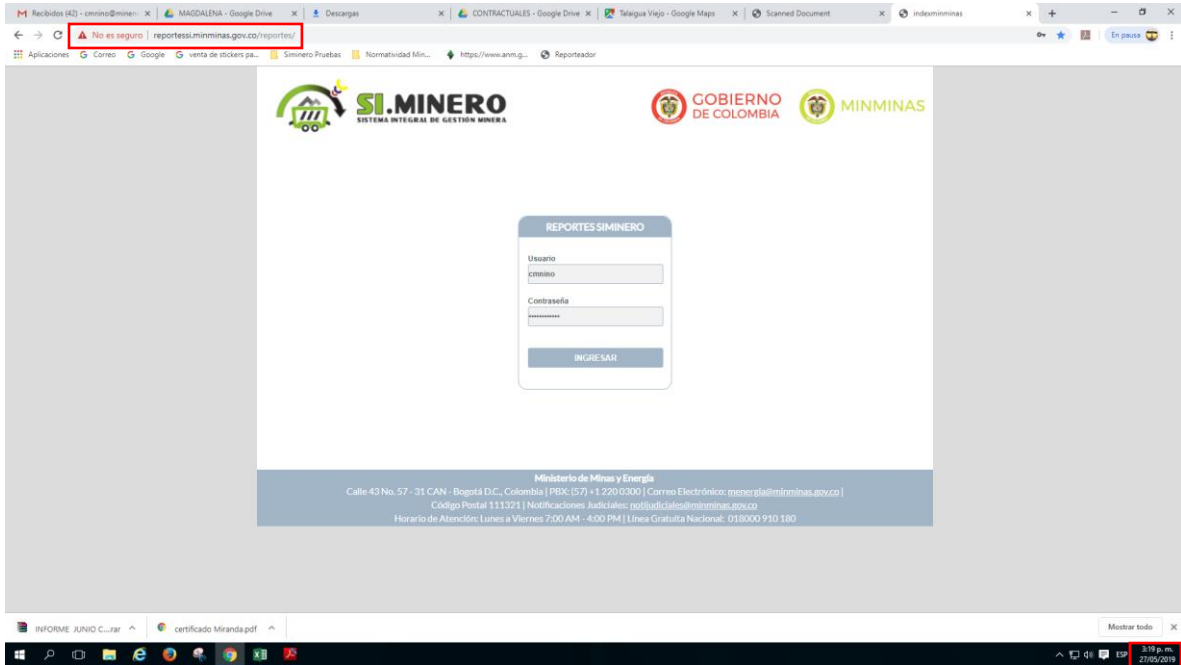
Recibidos (42) - cmnino@minen × | MAGDALENA - Google Drive × | Descargas × | CONTRACTUALES - Google Drive × | Talaigua Viejo - Google Maps × | Scanned Document × | indexminminas × | +

No es seguro | reportessi.minminas.gov.co/reportes/

En pausa

Aplicaciones | Correo | Google | venta de stickers pa... | Siminero Pruebas | Normatividad Min... | https://www.anm.g... | Reporteador

SI.MINERO
SISTEMA INTEGRAL DE GESTIÓN MINERA

GOBIERNO DE COLOMBIA

MINMINAS

REPORTES SIMINERO

Usuario
cmnino

Contraseña
••••••••••••

INGRESAR

Ministerio de Minas y Energía
Calle 43 No. 57 - 31 CAN - Bogotá D.C., Colombia | PBX: (57) +1 220 0300 | Correo Electrónico: menergia@minminas.gov.co |
Código Postal 111321 | Notificaciones Judiciales: notijudiciales@minminas.gov.co
Horario de Atención: Lunes a Viernes 7:00 AM - 4:00 PM | Línea Gratuita Nacional: 018000 910 180

INFORME JUNIO C....rar ^ | certificado Miranda.pdf ^ | Mostrar todo ×

ESP 3:19 p. m. 27/05/2019